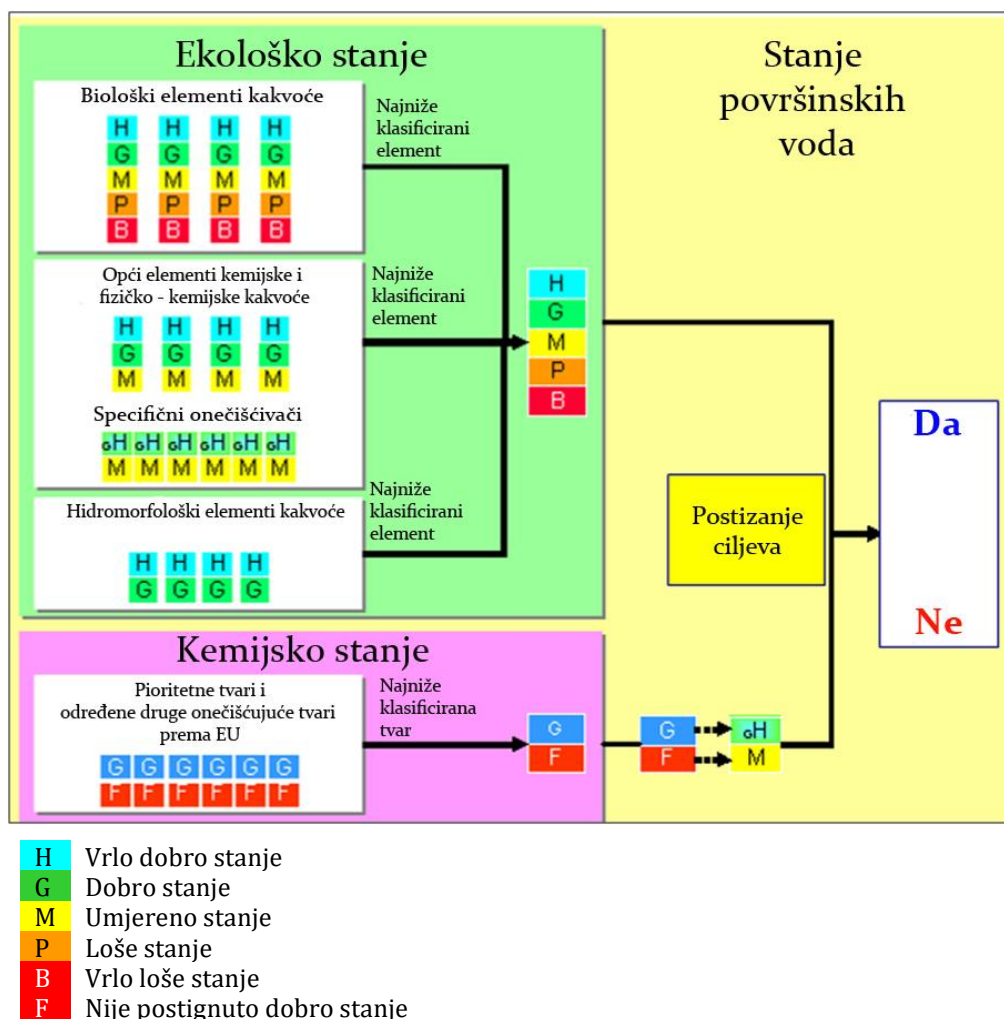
Ekološko stanje

Biološki elementi kakvoće

H H H H
G G G G
M M M M
P P P P
B B B B

Najniže klasificirani element

Opći elementi kemijske i fizičko - kemijske kakvoće

H H H H
G G G G
M M M M

Specifični onečišćivači

oH oH oH oH oH oH
M M M M M M

Najniže klasificirani element

H
G
M
P
B

Hidromorfološki elementi kakvoće

H H H H
G G G G

Najniže klasificirani element

Stanje površinskih voda

Postizanje ciljeva

Da

Ne

Kemijsko stanje

Pioritetne tvari i određene druge onečišćujuće tvari prema EU

G G G G G G
F F F F F F

Najniže klasificirana tvar

G
F

G
F

oH
M

H Vrlo dobro stanje
G Dobro stanje
M Umjereno stanje
P Loše stanje
B Vrlo loše stanje
F Nije postignuto dobro stanje